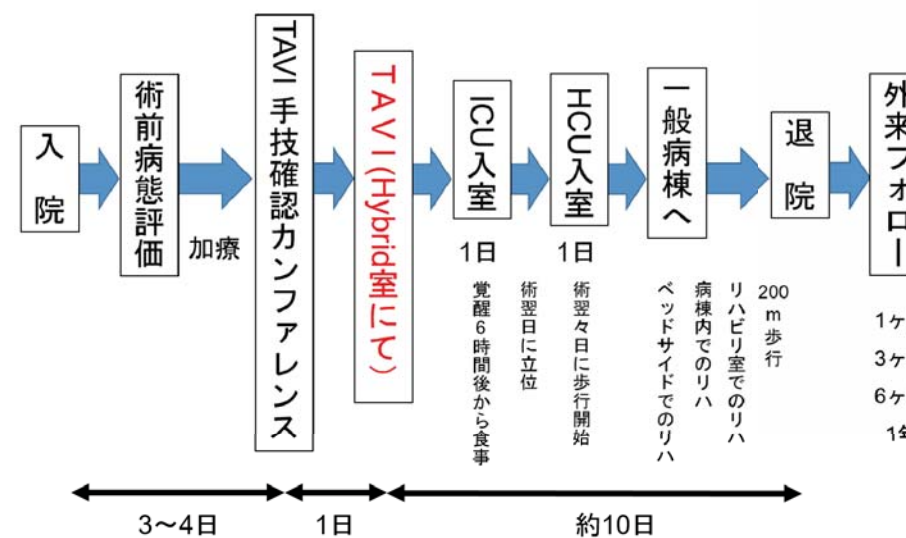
入院

術前病態評価

加療

TAVI手技確認カンファレンス

TAVI(Hybrid室にて)

ICU入室

1日

覚醒6時間後から食事

術翌日に立位

HCU入室

1日

術翌々日に歩行開始

一般病棟へ

ベッドサイドでのリハ

病棟内でのリハ

リハビリ室でのリハ

200m歩行

退院

外来フォロー

1ケ

3ケ

6ケ

1年

3〜4日

1日

約10日